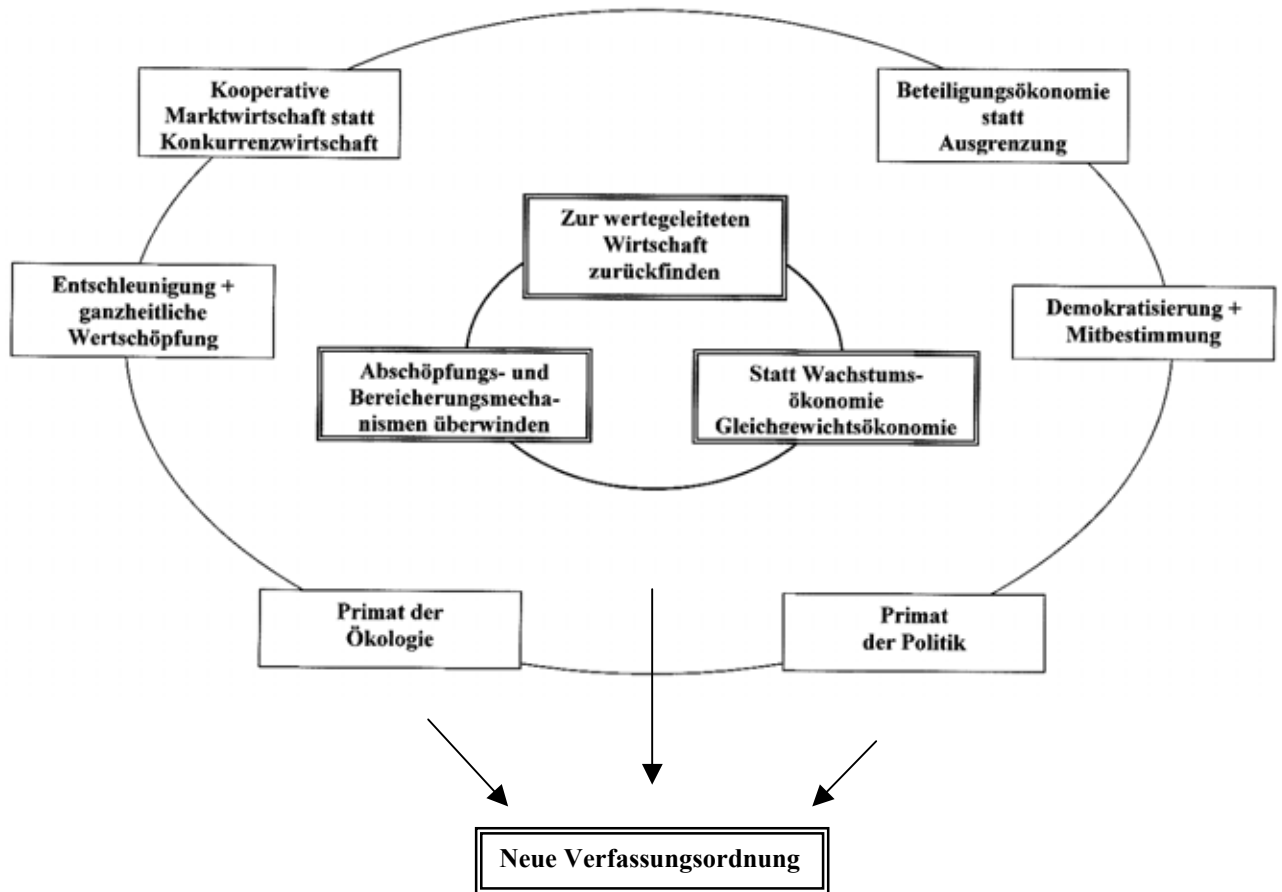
Kooperative Marktwirtschaft statt Konkurrenzwirtschaft

Beteiligungsökonomie statt Ausgrenzung

Zur wertegeleiteten Wirtschaft zurückfinden

Entschleunigung + ganzheitliche Wertschöpfung

Demokratisierung + Mitbestimmung

Abschöpfungs- und Bereicherungsmechanismen überwinden

Statt Wachstumsökonomie Gleichgewichtsökonomie

Primat der Ökologie

Primat der Politik

Neue Verfassungsordnung